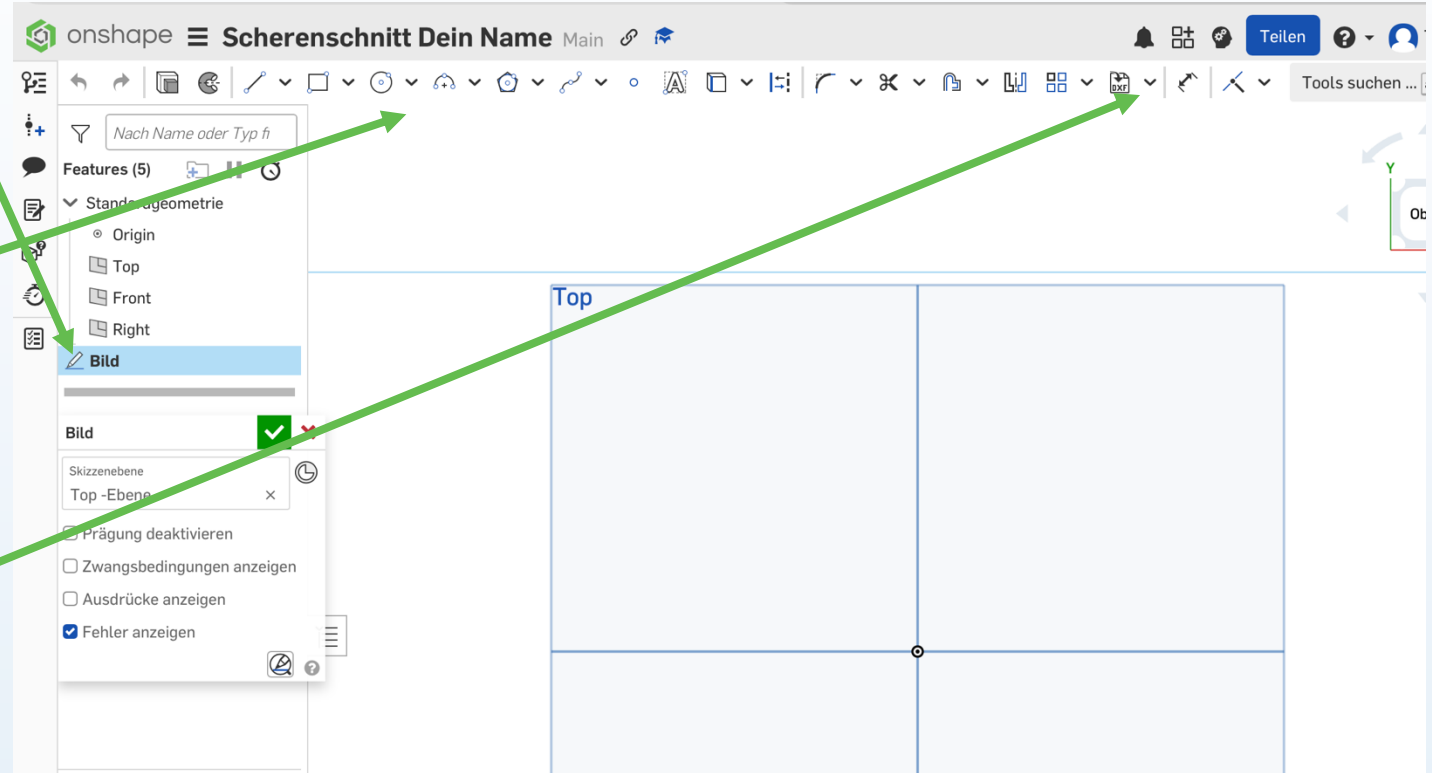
onshape Scherenschnitt Dein Name Main

Teilen

Tools suchen ...

Nach Name oder Typ fi

Features (5)

Standardgeometrie

Origin

Top

Front

Right

Bild

Bild

Skizzenebene

Top -Ebene

Prägung deaktivieren

Zwangsbedingungen anzeigen

Ausdrücke anzeigen

Fehler anzeigen

Top

Y

Ob